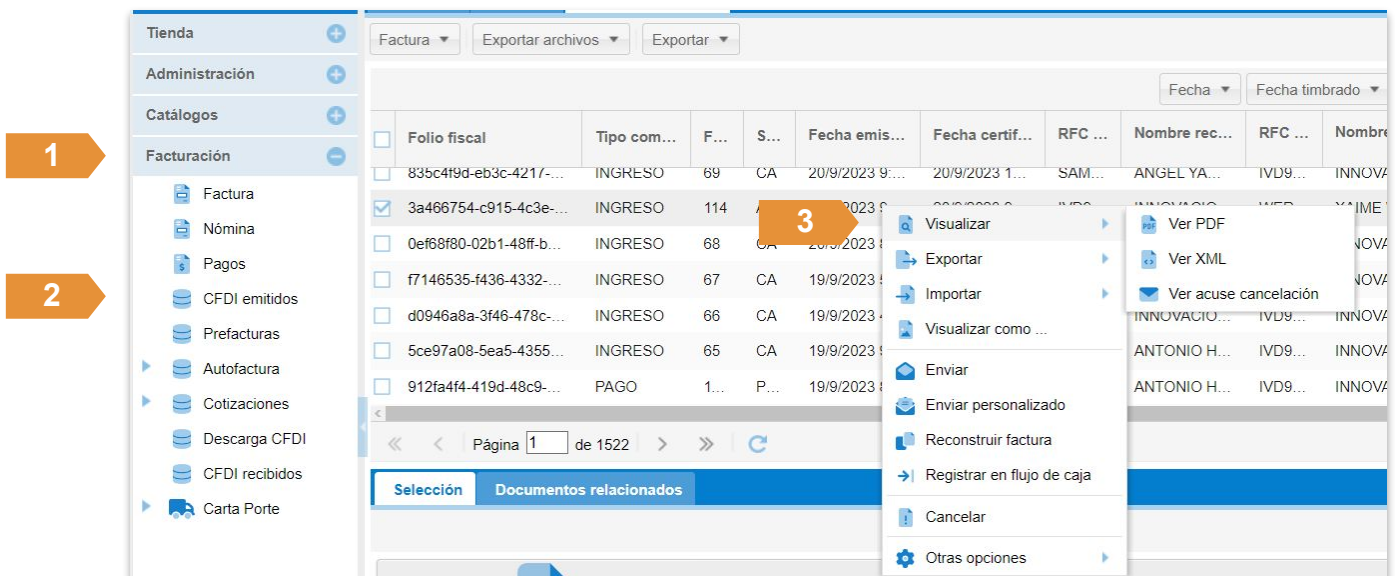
1

2

Tienda
Administración
Catálogos
Facturación
Factura
Nómina
Pagos
CFDI emitidos
Prefacturas
Autofactura
Cotizaciones
Descarga CFDI
CFDI recibidos
Carta Porte

Factura ▾ Exportar archivos ▾ Exportar ▾

Fecha ▾ Fecha timbrado ▾

| | Folio fiscal | Tipo com... | F... | S... | Fecha emis... | Fecha certif... | RFC ... | Nombre rec... | RFC ... | Nombre |
|---|---|---|---|---|---|---|---|---|---|---|
| | 835c4f9d-eb3c-4217-... | INGRESO | 69 | CA | 20/9/2023 9:... | 20/9/2023 1... | SAM... | ANGEL YA... | IVD9... | INNOVA |
| ☑ | 3a466754-c915-4c3e-... | INGRESO | 114 | A | 20/9/2023 9 | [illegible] | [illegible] | INNOVACIO... | WEB | XAIME |
| | 0ef68f80-02b1-48ff-b... | INGRESO | 68 | CA | 20/9/2023 8 | | | | | INNOVA |
| | f7146535-f436-4332-... | INGRESO | 67 | CA | 19/9/2023 5 | | | | | INNOVA |
| | d0946a8a-3f46-478c-... | INGRESO | 66 | CA | 19/9/2023 4 | | | INNOVACIO... | IVD9... | INNOVA |
| | 5ce97a08-5ea5-4355... | INGRESO | 65 | CA | 19/9/2023 5 | | | ANTONIO H... | IVD9... | INNOVA |
| | 912fa4f4-419d-48c9-... | PAGO | 1... | P... | 19/9/2023 8 | | | ANTONIO H... | IVD9... | INNOVA |

Página 1 de 1522

Selección Documentos relacionados

3

Visualizar
Exportar
Importar
Visualizar como ...
Enviar
Enviar personalizado
Reconstruir factura
Registrar en flujo de caja
Cancelar
Otras opciones

Ver PDF
Ver XML
Ver acuse cancelación